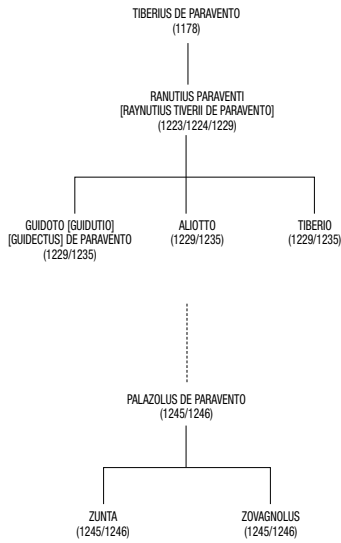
TIBERIUS DE PARAVENTO
(1178)

RANUTIUS PARAVENTI
[RAYNUTIUS TIVERII DE PARAVENTO]
(1223/1224/1229)

GUIDOTO [GUIDUTIO]
[GUIDECTUS] DE PARAVENTO
(1229/1235)

ALIOTTO
(1229/1235)

TIBERIO
(1229/1235)

PALAZOLUS DE PARAVENTO
(1245/1246)

ZUNTA
(1245/1246)

ZOVAGNOLUS
(1245/1246)